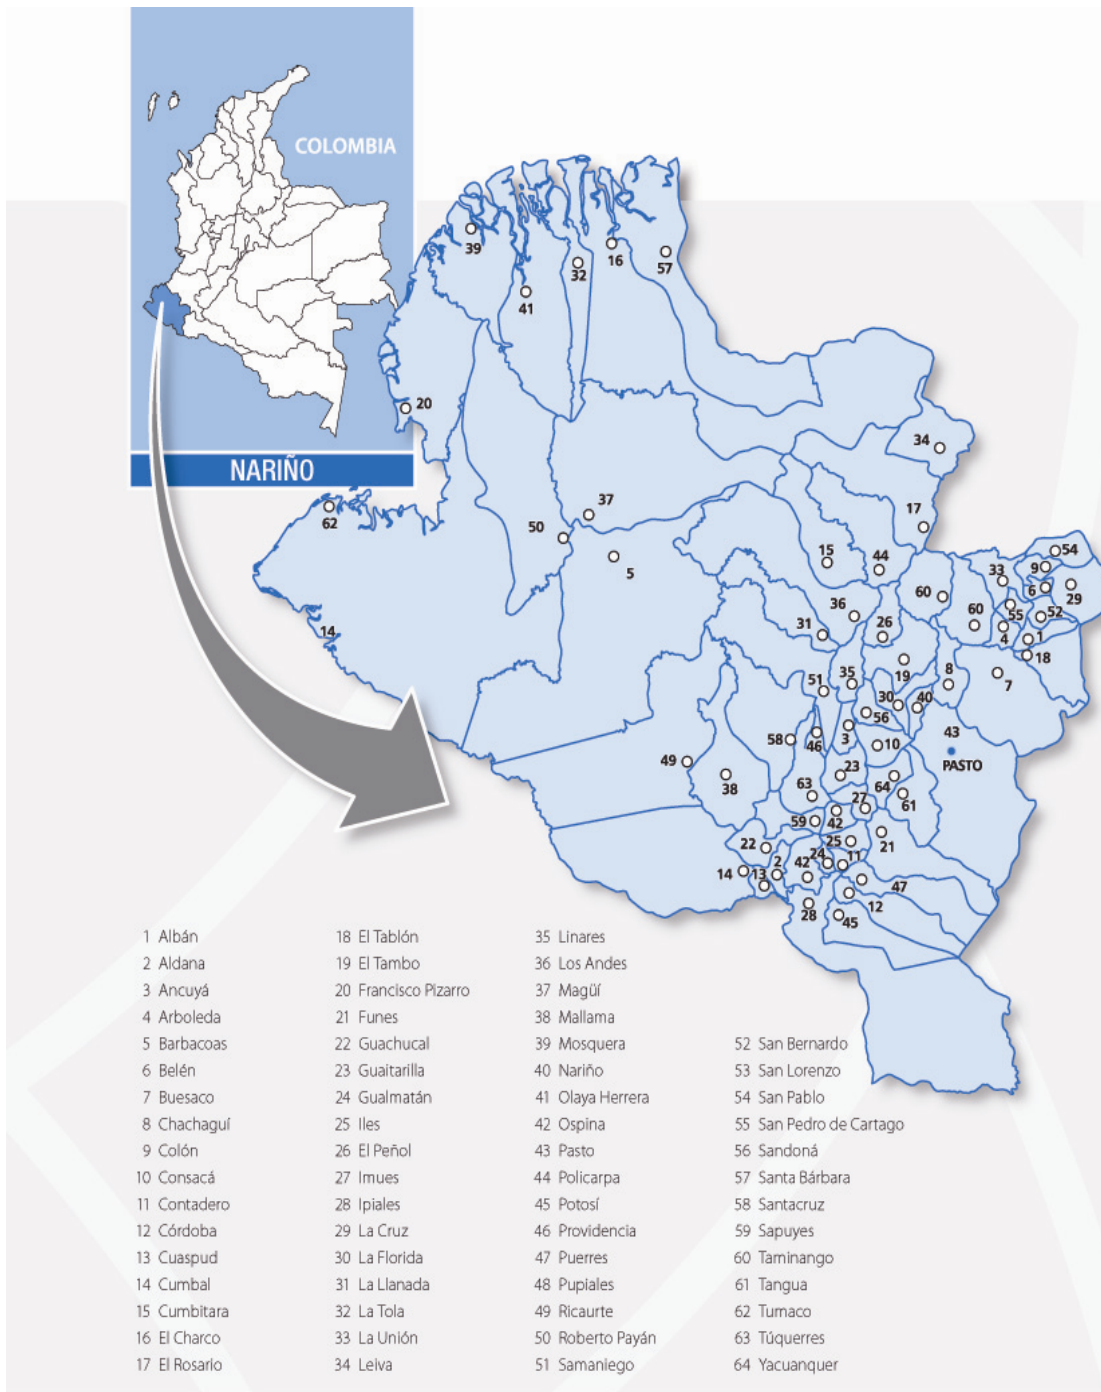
COLOMBIA

NARIÑO

39 32 16 57 41 20 34 17 62 37 50 5 15 44 54 33 9 6 29 60 60 55 52 36 26 4 1 31 18 14 19 7 8 35 51 30 40 56 3 43 58 46 10 PASTO 49 23 38 63 64 27 61 59 42 25 21 22 11 2 42 24 14 13 47 28 12 45

1 Albán
2 Aldana
3 Ancuyá
4 Arboleda
5 Barbacoas
6 Belén
7 Buesaco
8 Chachagüí
9 Colón
10 Consacá
11 Contadero
12 Córdoba
13 Cuaspud
14 Cumbal
15 Cumbitara
16 El Charco
17 El Rosario

18 El Tablón
19 El Tambo
20 Francisco Pizarro
21 Funes
22 Guachucal
23 Guaitarilla
24 Gualmatán
25 Iles
26 El Peñol
27 Imues
28 Ipiales
29 La Cruz
30 La Florida
31 La Llanada
32 La Tola
33 La Unión
34 Leiva

35 Linares
36 Los Andes
37 Magüí
38 Mallama
39 Mosquera
40 Nariño
41 Olaya Herrera
42 Ospina
43 Pasto
44 Policarpa
45 Potosí
46 Providencia
47 Puerres
48 Pupiales
49 Ricaurte
50 Roberto Payán
51 Samaniego

52 San Bernardo
53 San Lorenzo
54 San Pablo
55 San Pedro de Cartago
56 Sandoná
57 Santa Bárbara
58 Santacruz
59 Sapuyes
60 Taminango
61 Tangua
62 Tumaco
63 Túquerres
64 Yacuanquer